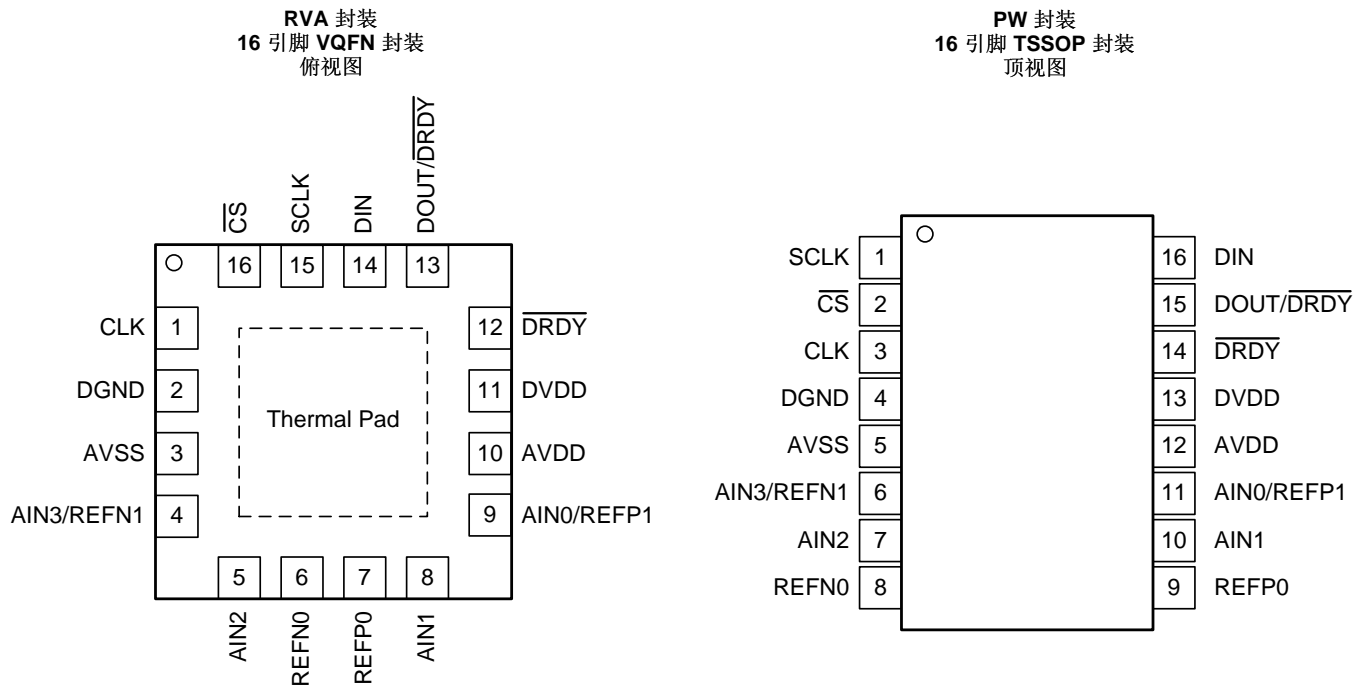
**RVA** 封装
**16** 引脚 **VQFN** 封装
俯视图

$\overline{CS}$ SCLK DIN DOUT/$\overline{DRDY}$

16 15 14 13

CLK 1
DGND 2
AVSS 3
AIN3/REFN1 4

Thermal Pad

12 $\overline{DRDY}$
11 DVDD
10 AVDD
9 AIN0/REFP1

5 6 7 8

AIN2 REFN0 REFP0 AIN1

**PW** 封装
**16** 引脚 **TSSOP** 封装
顶视图

SCLK 1
$\overline{CS}$ 2
CLK 3
DGND 4
AVSS 5
AIN3/REFN1 6
AIN2 7
REFN0 8

16 DIN
15 DOUT/$\overline{DRDY}$
14 $\overline{DRDY}$
13 DVDD
12 AVDD
11 AIN0/REFP1
10 AIN1
9 REFP0